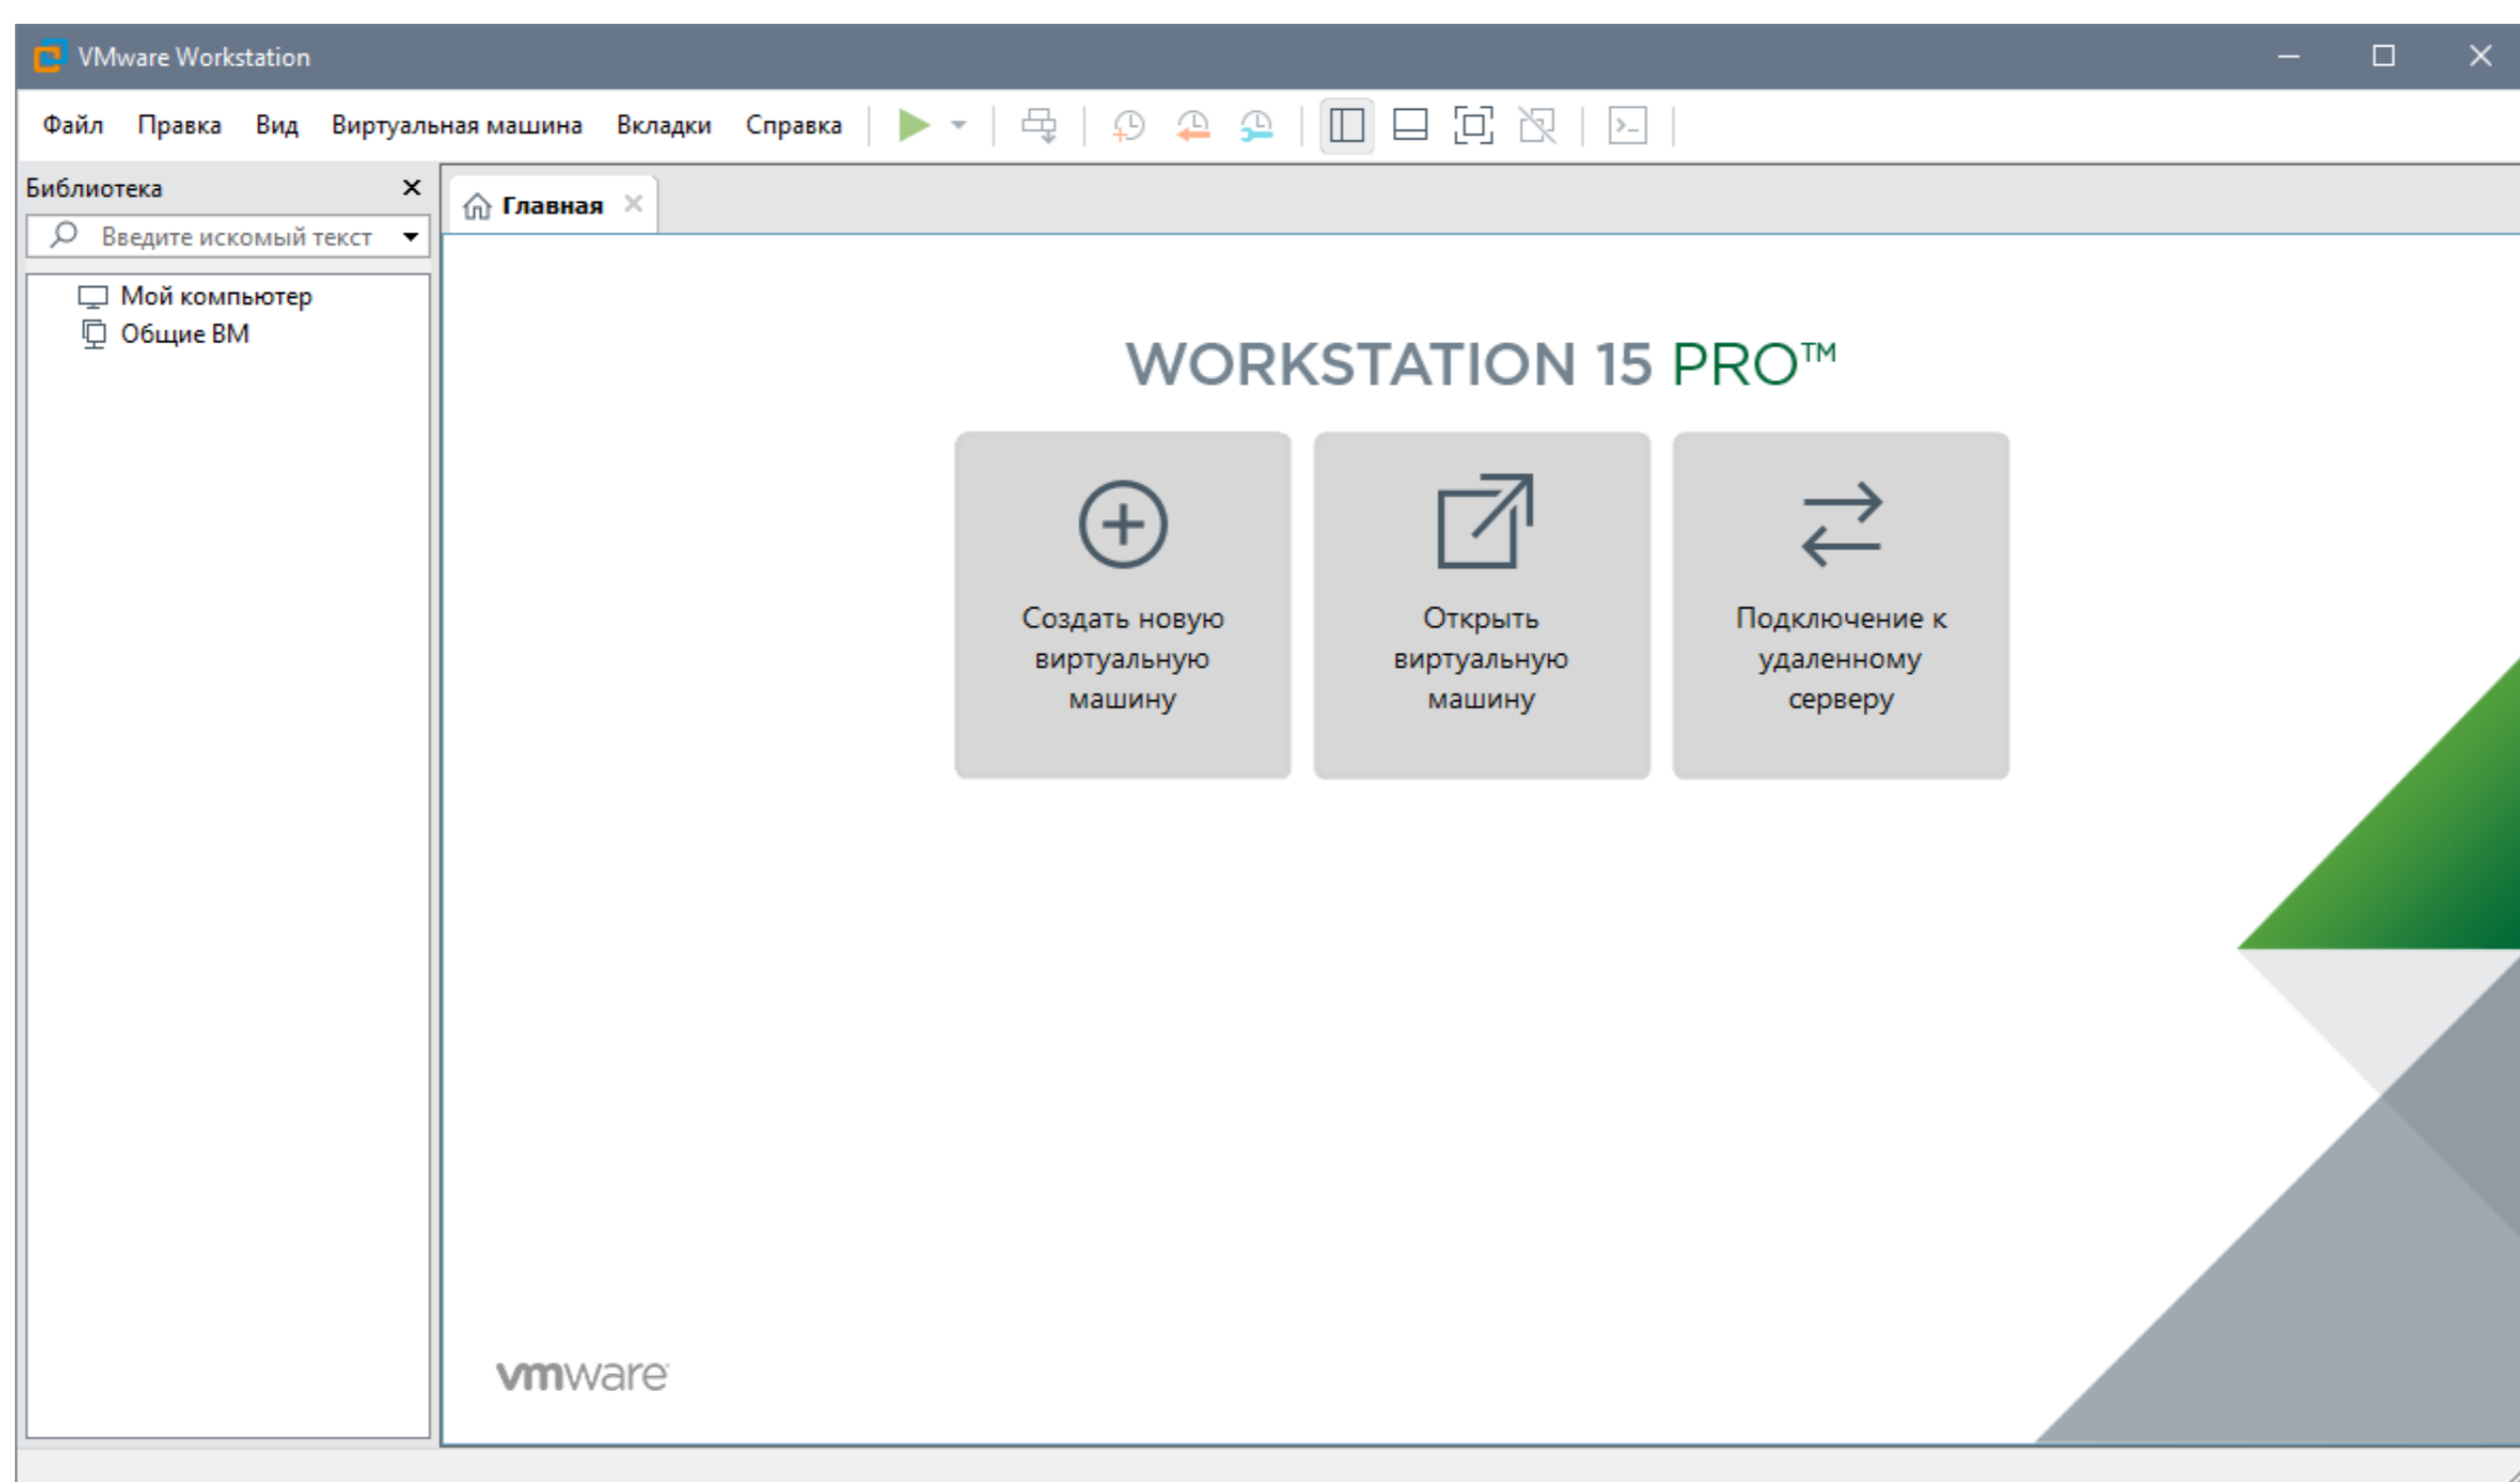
VMware Workstation

Файл Правка Вид Виртуальная машина Вкладки Справка

Библиотека

Введите искомый текст

Мой компьютер
Общие ВМ

Главная

WORKSTATION 15 PRO™

Создать новую виртуальную машину

Открыть виртуальную машину

Подключение к удаленному серверу

vmware